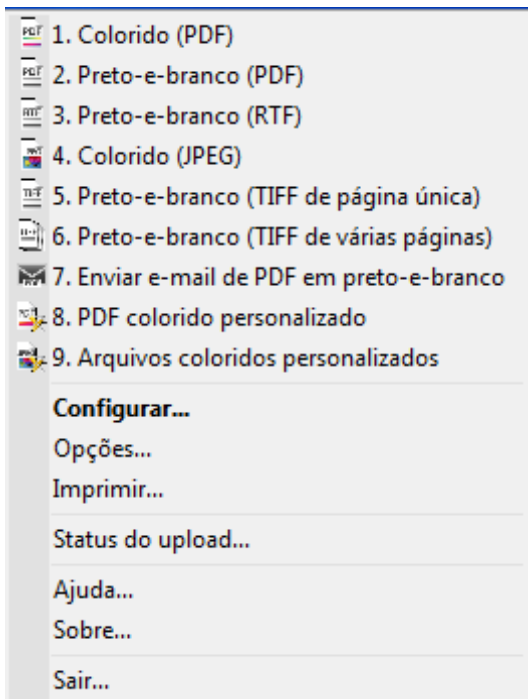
1. Colorido (PDF)
2. Preto-e-branco (PDF)
3. Preto-e-branco (RTF)
4. Colorido (JPEG)
5. Preto-e-branco (TIFF de página única)
6. Preto-e-branco (TIFF de várias páginas)
7. Enviar e-mail de PDF em preto-e-branco
8. PDF colorido personalizado
9. Arquivos coloridos personalizados

Configurar...
Opções...
Imprimir...

Status do upload...

Ajuda...
Sobre...

Sair...